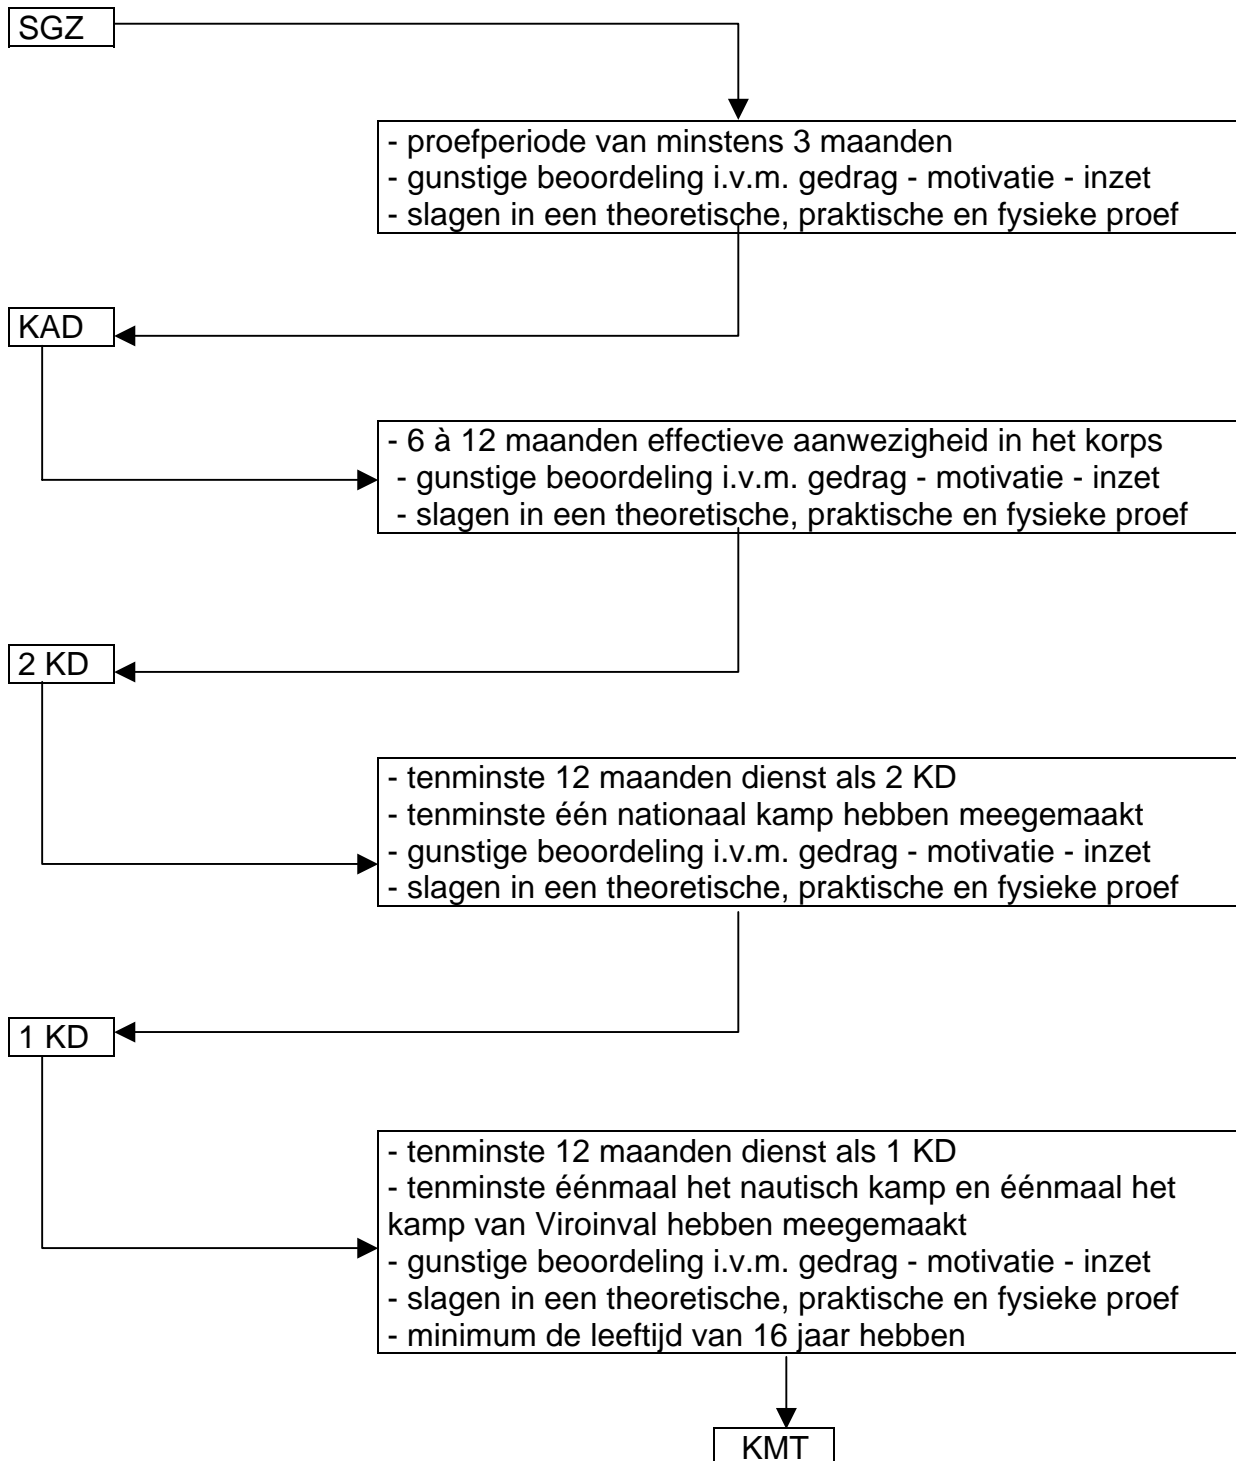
SGZ

- proefperiode van minstens 3 maanden
- gunstige beoordeling i.v.m. gedrag - motivatie - inzet
- slagen in een theoretische, praktische en fysieke proef

KAD

- 6 à 12 maanden effectieve aanwezigheid in het korps
- gunstige beoordeling i.v.m. gedrag - motivatie - inzet
- slagen in een theoretische, praktische en fysieke proef

2 KD

- tenminste 12 maanden dienst als 2 KD
- tenminste één nationaal kamp hebben meegemaakt
- gunstige beoordeling i.v.m. gedrag - motivatie - inzet
- slagen in een theoretische, praktische en fysieke proef

1 KD

- tenminste 12 maanden dienst als 1 KD
- tenminste éénmaal het nautisch kamp en éénmaal het kamp van Viroinval hebben meegemaakt
- gunstige beoordeling i.v.m. gedrag - motivatie - inzet
- slagen in een theoretische, praktische en fysieke proef
- minimum de leeftijd van 16 jaar hebben

KMT